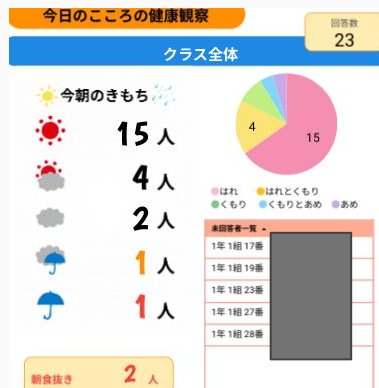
今日のこころの健康観察

回答数
23

クラス全体

今朝のきもち

15人

4人

2人

1人

1人

4

15

はれ　はれとくもり　くもり　くもりとあめ　あめ

未回答者一覧

1年1組17番

1年1組19番

1年1組23番

1年1組27番

1年1組28番

朝食抜き　2人